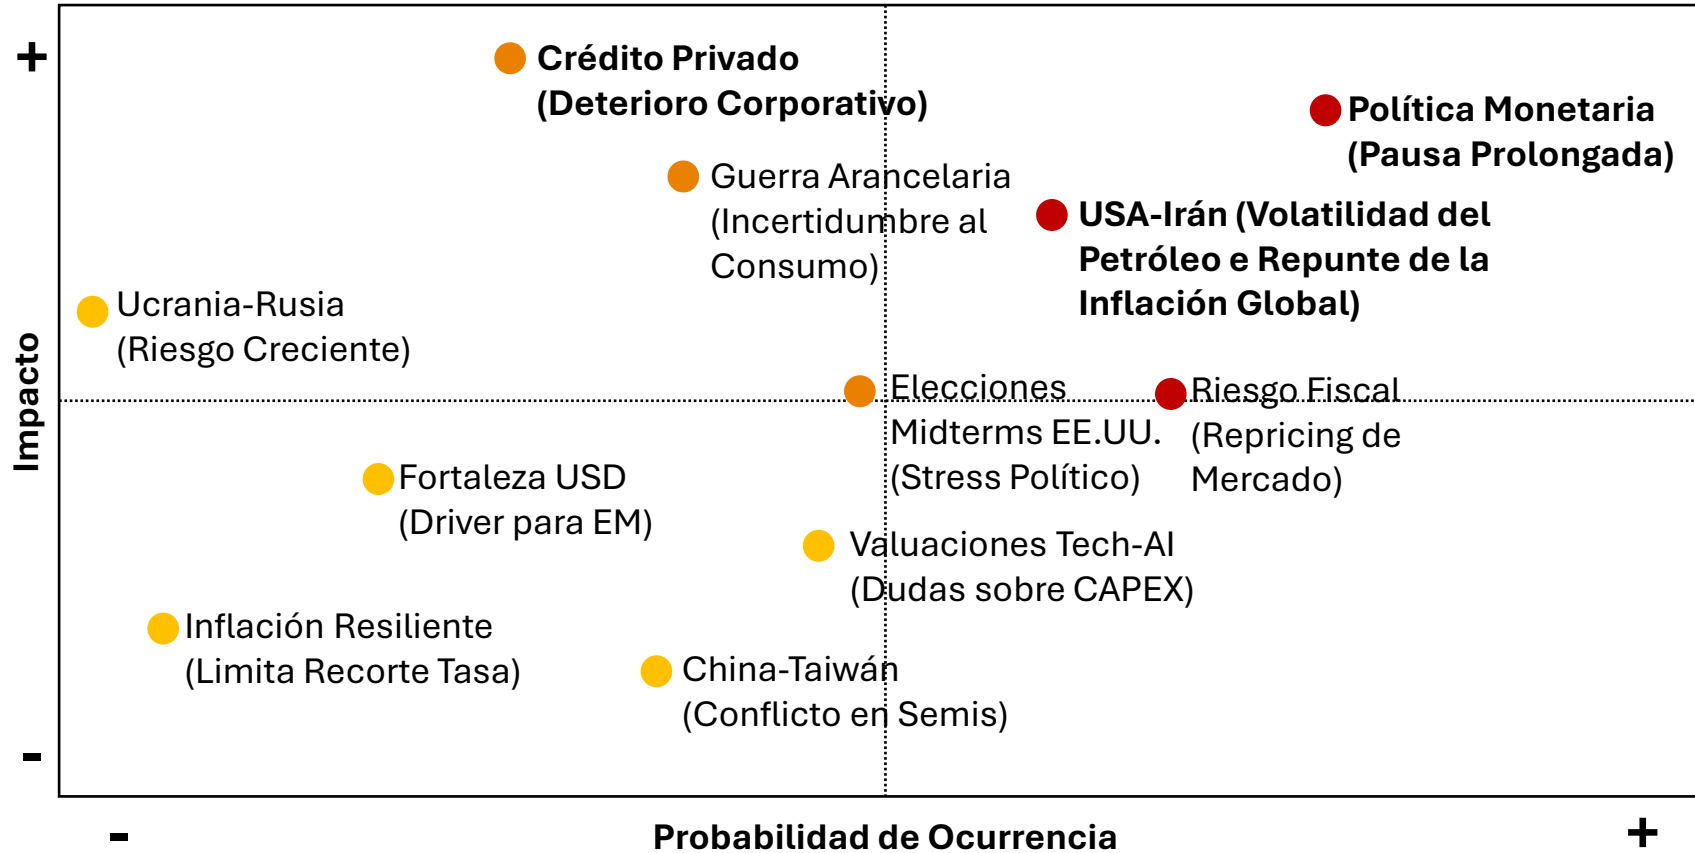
+

Crédito Privado (Deterioro Corporativo)

Política Monetaria (Pausa Prolongada)

Guerra Arancelaria (Incertidumbre al Consumo)

USA-Irán (Volatilidad del Petróleo e Repunte de la Inflación Global)

Ucrania-Rusia (Riesgo Creciente)

Impacto

Elecciones Midterms EE.UU. (Stress Político)

Riesgo Fiscal (Repricing de Mercado)

Fortaleza USD (Driver para EM)

Valuaciones Tech-AI (Dudas sobre CAPEX)

Inflación Resiliente (Limita Recorte Tasa)

China-Taiwán (Conflicto en Semis)

-

-

Probabilidad de Ocurrencia

+